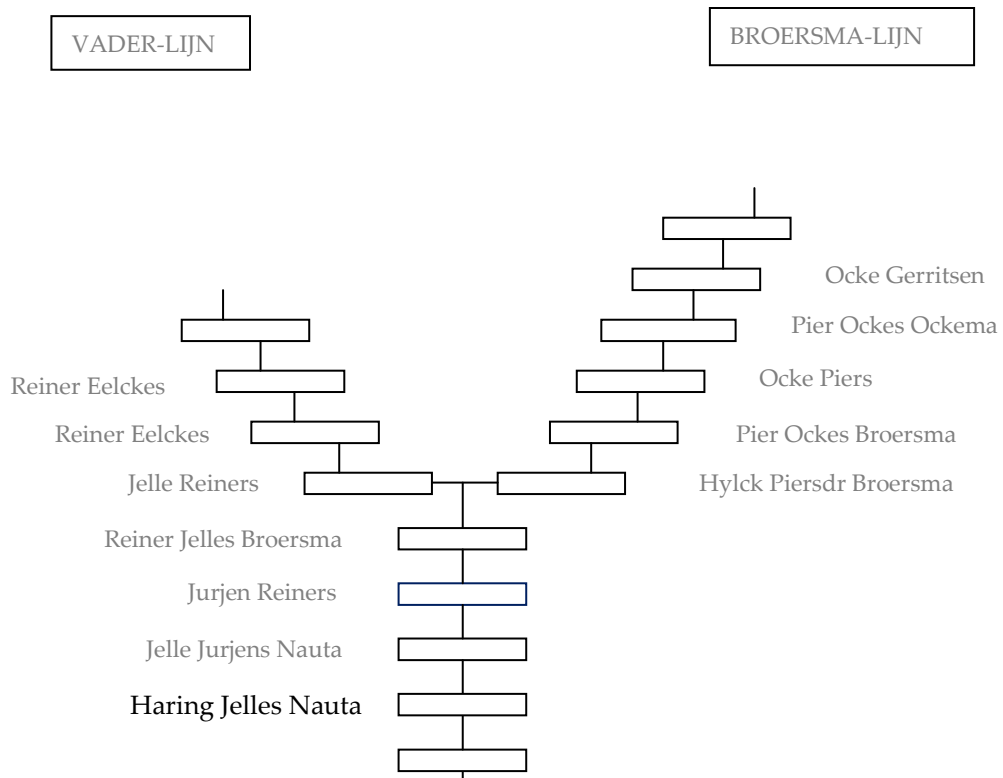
VADER-LIJN

BROERSMA-LIJN

Ocke Gerritsen

Pier Ockes Ockema

Reiner Eelckes

Ocke Piers

Reiner Eelckes

Pier Ockes Broersma

Jelle Reiners

Hylck Piersdr Broersma

Reiner Jelles Broersma

Jurjen Reiners

Jelle Jurjens Nauta

Haring Jelles Nauta